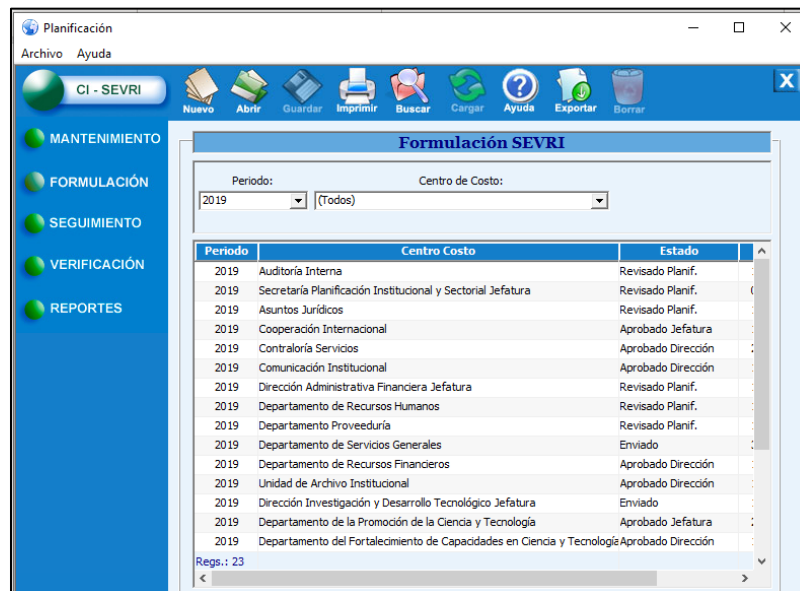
Planificación

Archivo Ayuda

CI - SEVRI

Nuevo Abrir Guardar Imprimir Buscar Cargar Ayuda Exportar Borrar

X

MANTENIMIENTO

FORMULACIÓN

SEGUIMIENTO

VERIFICACIÓN

REPORTES

Formulación SEVRI

Periodo:
2019

Centro de Costo:
(Todos)

| Periodo | Centro Costo | Estado |
|---|---|---|
| 2019 | Auditoría Interna | Revisado Planif. |
| 2019 | Secretaría Planificación Institucional y Sectorial Jefatura | Revisado Planif. |
| 2019 | Asuntos Jurídicos | Revisado Planif. |
| 2019 | Cooperación Internacional | Aprobado Jefatura |
| 2019 | Contraloría Servicios | Aprobado Dirección |
| 2019 | Comunicación Institucional | Aprobado Dirección |
| 2019 | Dirección Administrativa Financiera Jefatura | Revisado Planif. |
| 2019 | Departamento de Recursos Humanos | Revisado Planif. |
| 2019 | Departamento Proveeduría | Revisado Planif. |
| 2019 | Departamento de Servicios Generales | Enviado |
| 2019 | Departamento de Recursos Financieros | Aprobado Dirección |
| 2019 | Unidad de Archivo Institucional | Aprobado Dirección |
| 2019 | Dirección Investigación y Desarrollo Tecnológico Jefatura | Enviado |
| 2019 | Departamento de la Promoción de la Ciencia y Tecnología | Aprobado Jefatura |
| 2019 | Departamento del Fortalecimiento de Capacidades en Ciencia y Tecnología | Aprobado Dirección |

Regs.: 23